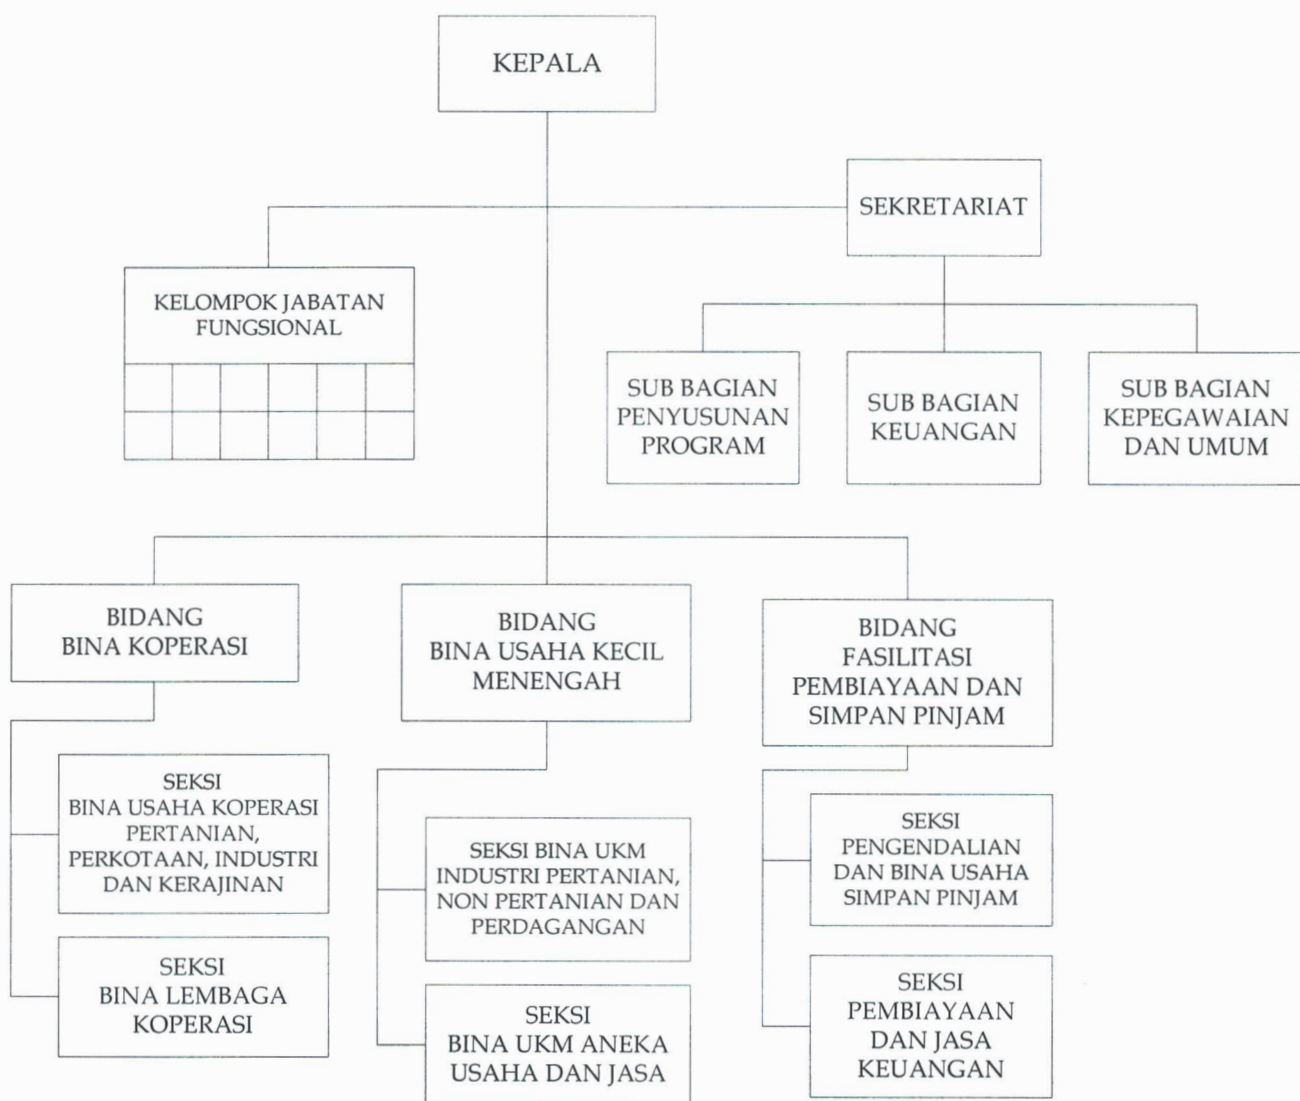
KEPALA

SEKRETARIAT

KELOMPOK JABATAN FUNGSIONAL

SUB BAGIAN PENYUSUNAN PROGRAM

SUB BAGIAN KEUANGAN

SUB BAGIAN KEPEGAWAIAN DAN UMUM

BIDANG BINA KOPERASI

BIDANG BINA USAHA KECIL MENENGAH

BIDANG FASILITASI PEMBIAYAAN DAN SIMPAN PINJAM

SEKSI BINA USAHA KOPERASI PERTANIAN, PERKOTAAN, INDUSTRI DAN KERAJINAN

SEKSI BINA LEMBAGA KOPERASI

SEKSI BINA UKM INDUSTRI PERTANIAN, NON PERTANIAN DAN PERDAGANGAN

SEKSI BINA UKM ANEKA USAHA DAN JASA

SEKSI PENGENDALIAN DAN BINA USAHA SIMPAN PINJAM

SEKSI PEMBIAYAAN DAN JASA KEUANGAN